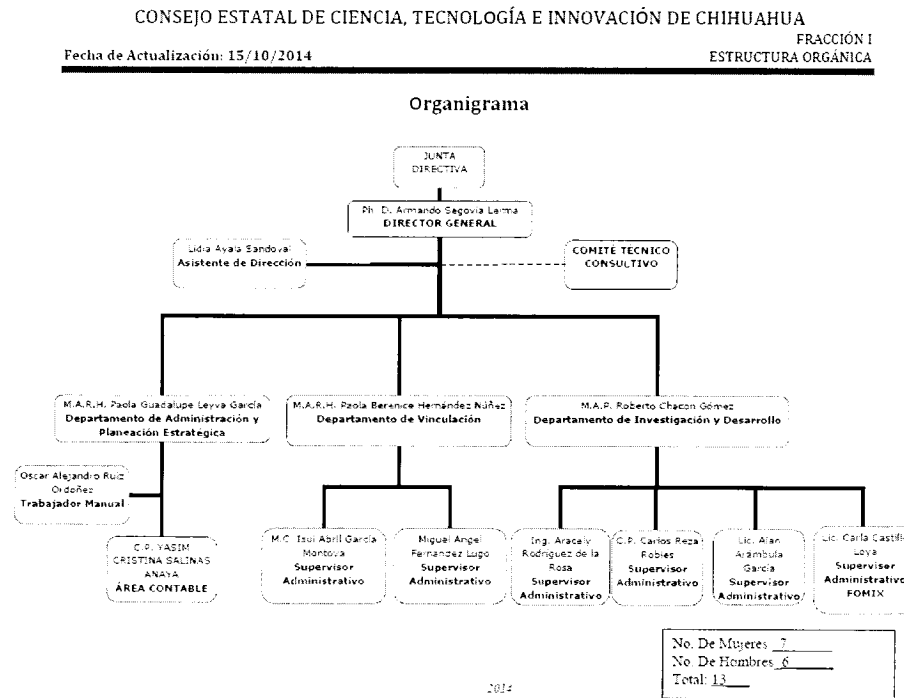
CONSEJO ESTATAL DE CIENCIA, TECNOLOGÍA E INNOVACIÓN DE CHIHUAHUA

FRACCIÓN I
ESTRUCTURA ORGÁNICA

Fecha de Actualización: 15/10/2014

Organigrama

JUNTA DIRECTIVA

Ph. D. Armando Segovia Lerma
DIRECTOR GENERAL

Lidia Ayala Sandoval
Asistente de Dirección

COMITÉ TECNICO CONSULTIVO

M.A.R.H. Paola Guadalupe Leyva García
Departamento de Administración y Planeación Estratégica

M.A.R.H. Paola Berenice Hernández Núñez
Departamento de Vinculación

M.A.P. Roberto Chacon Gómez
Departamento de Investigación y Desarrollo

Oscar Alejandro Ruiz Ordoñez
Trabajador Manual

C.P. YASIM CRISTINA SALINAS ANAYA
ÁREA CONTABLE

M.C. Isui Abril García Montoya
Supervisor Administrativo

Miguel Angel Fernandez Lugo
Supervisor Administrativo

Ing. Aracely Rodriguez de la Rosa
Supervisor Administrativo

C.P. Carlos Reza Robles
Supervisor Administrativo

Lic. Alan Arambula García
Supervisor Administrativo

Lic. Carla Castill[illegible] Loya
Supervisor Administrativo
FOMIX

No. De Mujeres 7
No. De Hombres 6
Total: 13

2014